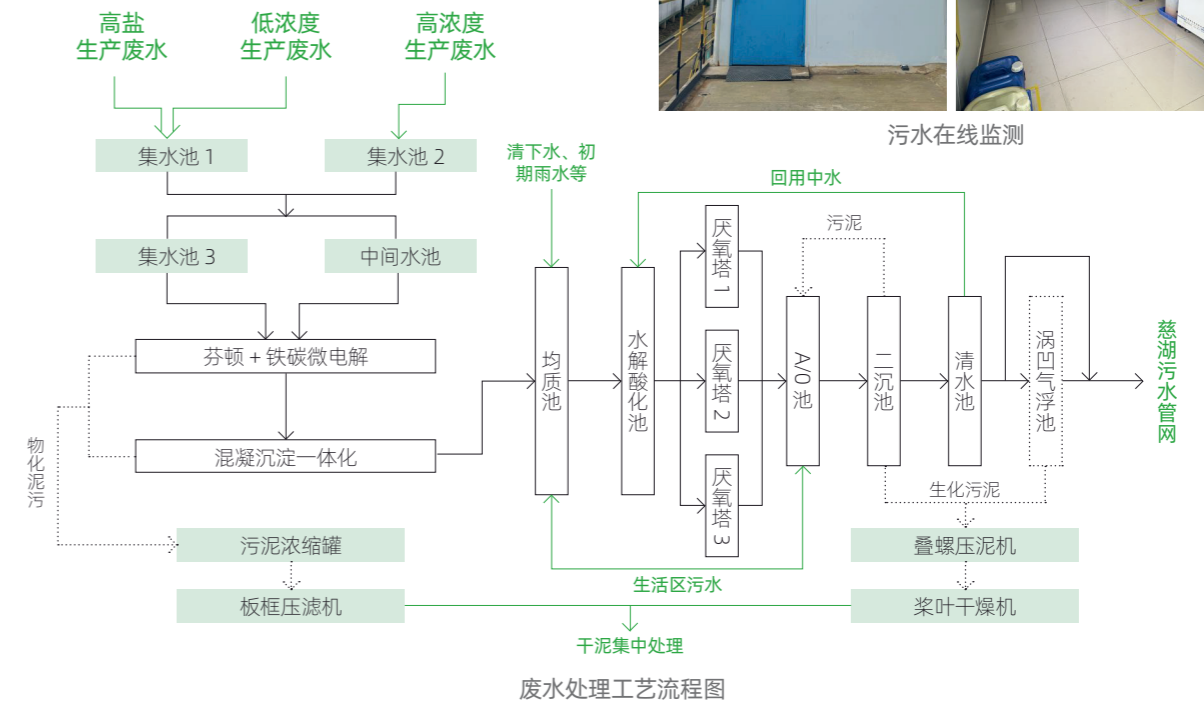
高盐生产废水
低浓度生产废水
高浓度生产废水

污水在线监测

集水池 1
集水池 2
集水池 3
中间水池
芬顿 + 铁碳微电解
混凝沉淀一体化
物化泥污

清下水、初期雨水等
回用中水
污泥

均质池
水解酸化池
厌氧塔 1
厌氧塔 2
厌氧塔 3
A/O 池
二沉池
清水池
涡凹气浮池
慈湖污水管网

生化污泥
生活区污水

污泥浓缩罐
板框压滤机
叠螺压泥机
桨叶干燥机
干泥集中处理

废水处理工艺流程图